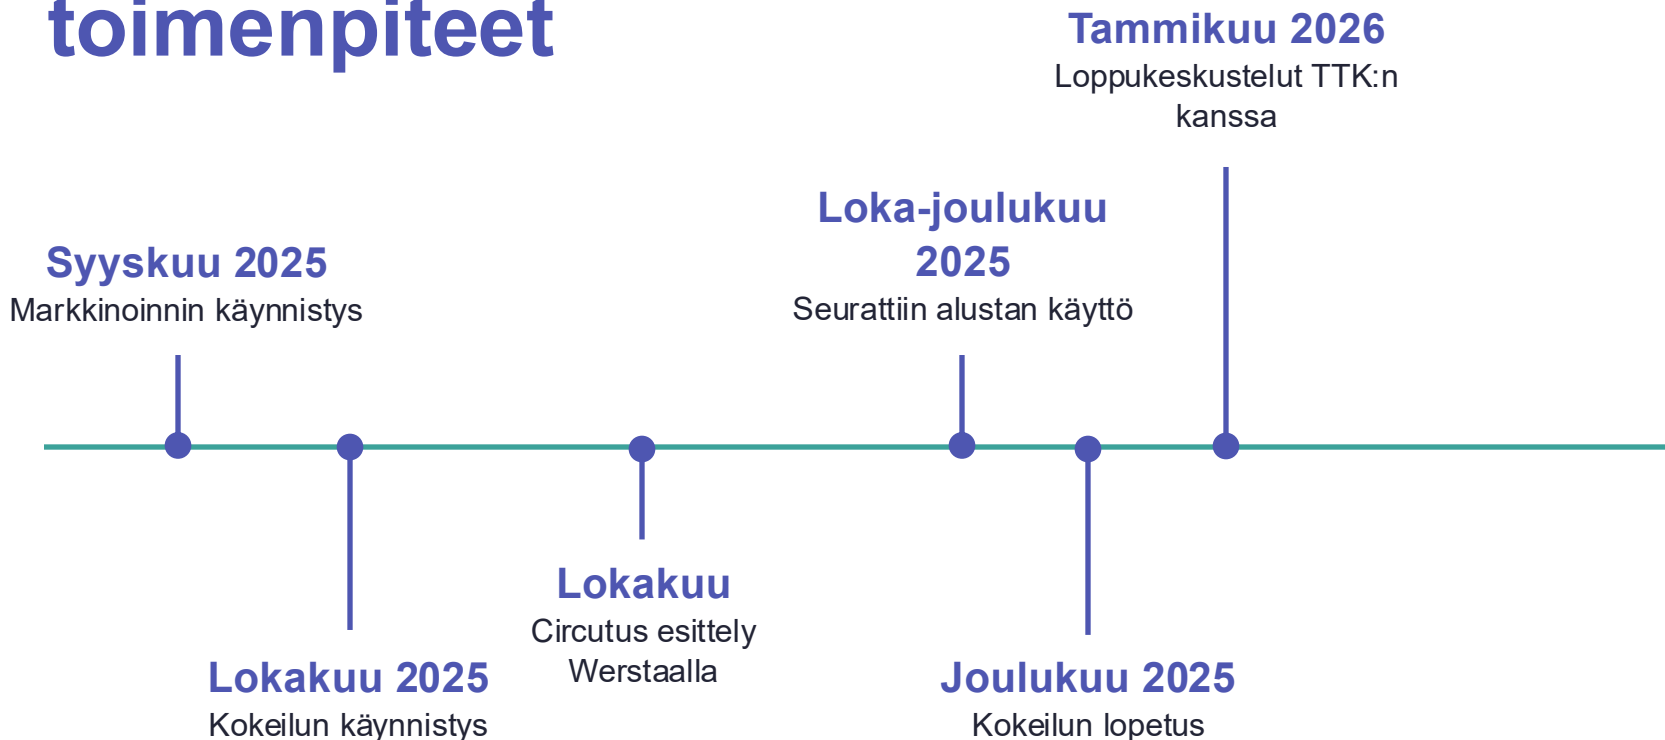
toimenpiteet

Syyskuu 2025
Markkinoinnin käynnistys

Lokakuu 2025
Kokeilun käynnistys

Lokakuu
Circutus esittely Werstaalla

Loka-joulukuu 2025
Seurattiin alustan käyttö

Joulukuu 2025
Kokeilun lopetus

Tammikuu 2026
Loppukeskustelut TTK:n kanssa